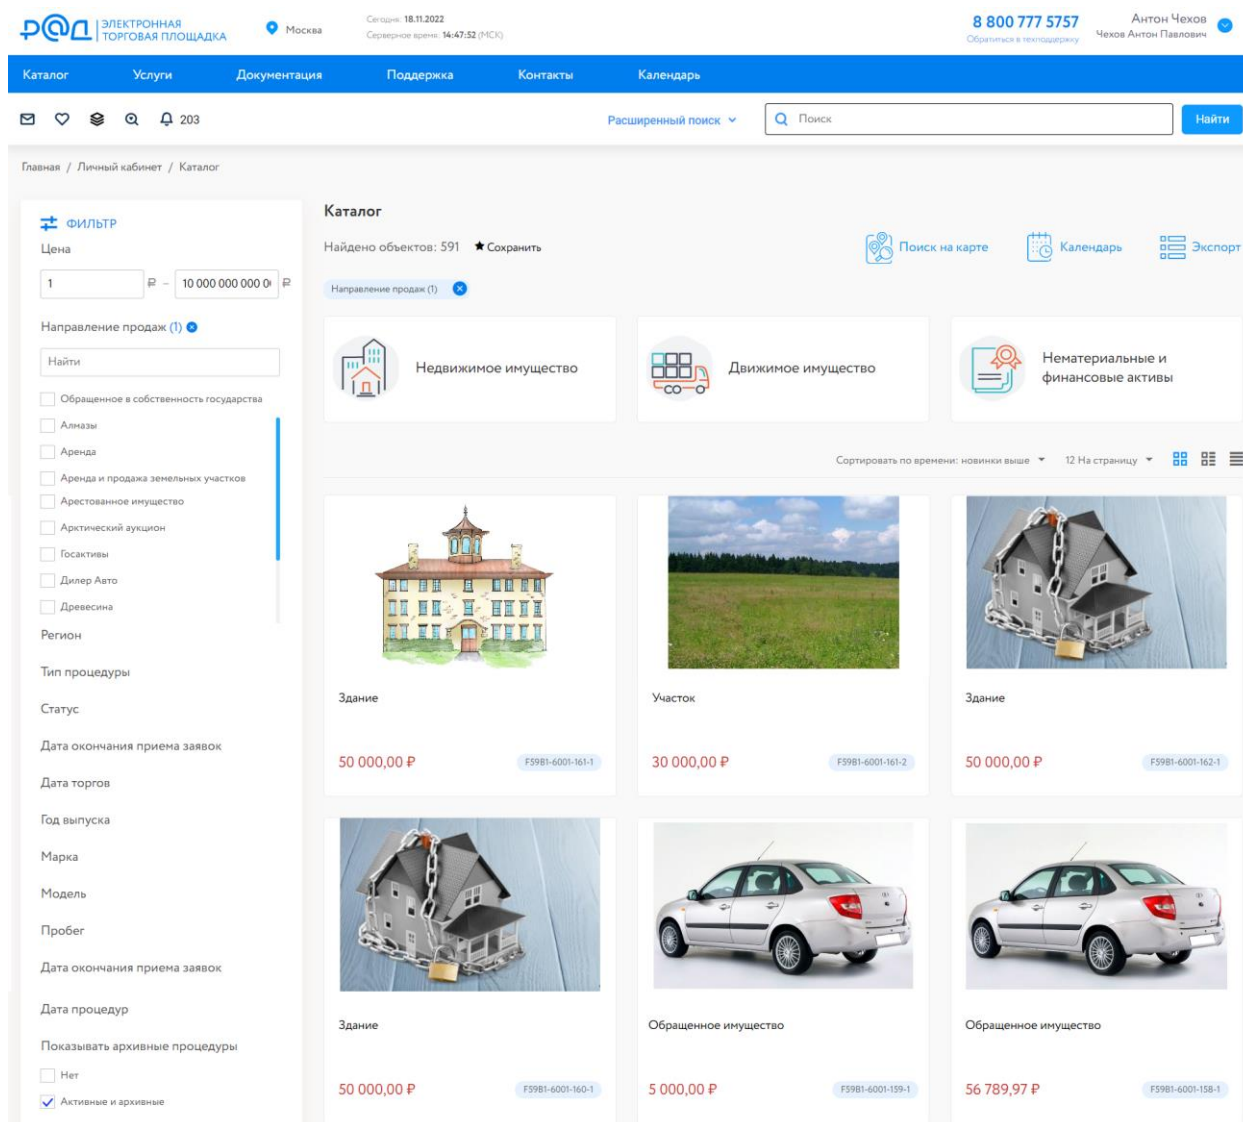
РАД ЭЛЕКТРОННАЯ ТОРГОВАЯ ПЛОЩАДКА

Москва

Сегодня: 18.11.2022
Серверное время: 14:47:52 (МСК)

8 800 777 5757
Обратиться в техподдержку

Антон Чехов
Чехов Антон Павлович

Каталог Услуги Документация Поддержка Контакты Календарь

203

Расширенный поиск

Поиск

Найти

Главная / Личный кабинет / Каталог

ФИЛЬТР

Цена

1 ₽ – 10 000 000 000 0 ₽

Направление продаж (1)

Найти

Обращенное в собственность государства
Алмазы
Аренда
Аренда и продажа земельных участков
Арестованное имущество
Арктический аукцион
Госактивы
Дилер Авто
Древесина

Регион

Тип процедуры

Статус

Дата окончания приема заявок

Дата торгов

Год выпуска

Марка

Модель

Пробег

Дата окончания приема заявок

Дата процедур

Показывать архивные процедуры

Нет
Активные и архивные

Каталог

Найдено объектов: 591 Сохранить

Поиск на карте Календарь Экспорт

Направление продаж (1)

Недвижимое имущество

Движимое имущество

Нематериальные и финансовые активы

Сортировать по времени: новинки выше 12 На страницу

Здание
50 000,00 ₽
F59B1-6001-161-1

Участок
30 000,00 ₽
F59B1-6001-161-2

Здание
50 000,00 ₽
F59B1-6001-162-1

Здание
50 000,00 ₽
F59B1-6001-160-1

Обращенное имущество
5 000,00 ₽
F59B1-6001-159-1

Обращенное имущество
56 789,97 ₽
F59B1-6001-158-1